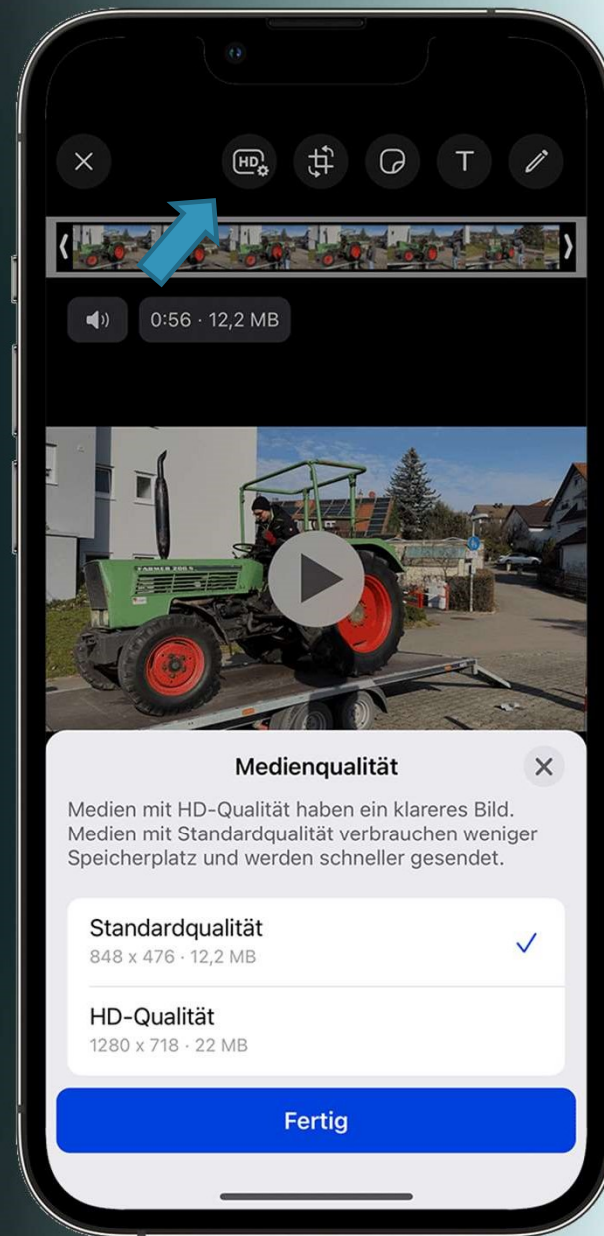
HD

0:56 · 12,2 MB

FARMER 200 S

Medienqualität

Medien mit HD-Qualität haben ein klareres Bild. Medien mit Standardqualität verbrauchen weniger Speicherplatz und werden schneller gesendet.

Standardqualität
848 x 476 · 12,2 MB

HD-Qualität
1280 x 718 · 22 MB

Fertig